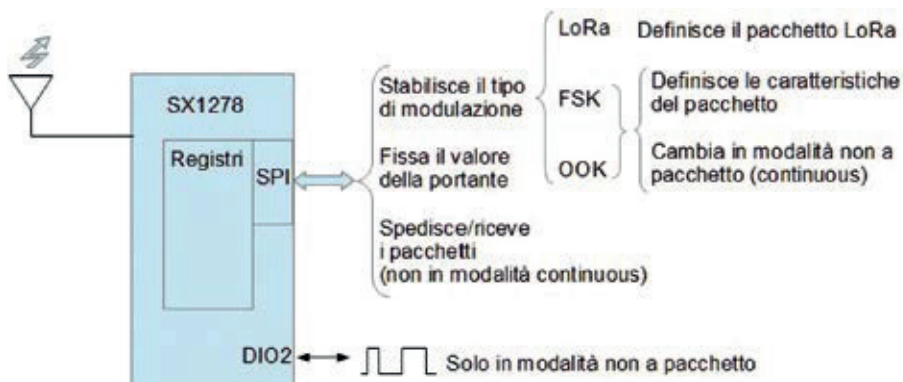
SX1278

Registri

SPI

Stabilisce il tipo di modulazione

Fissa il valore della portante

Spedisce/riceve i pacchetti (non in modalità continuous)

LoRa

FSK

OOK

Definisce il pacchetto LoRa

Definisce le caratteristiche del pacchetto

Cambia in modalità non a pacchetto (continuous)

DIO2

Solo in modalità non a pacchetto